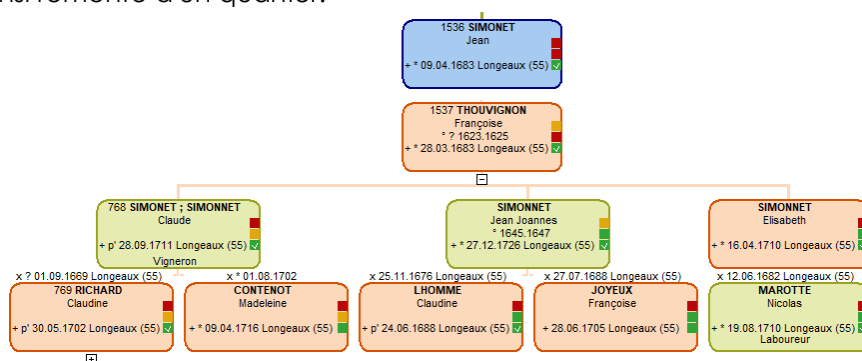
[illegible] d'un quartier.

1536 SIMONET
Jean
+ * 09.04.1683 Longeaux (55)

1537 THOUVIGNON
Françoise
° ? 1623.1625
+ * 28.03.1683 Longeaux (55)

768 SIMONET ; SIMONNET
Claude
+ p' 28.09.1711 Longeaux (55)
Vigneron

SIMONNET
Jean Joannes
° 1645.1647
+ * 27.12.1726 Longeaux (55)

SIMONNET
Elisabeth
+ * 16.04.1710 Longeaux (55)

x ? 01.09.1669 Longeaux (55)
769 RICHARD
Claudine
+ p' 30.05.1702 Longeaux (55)

x * 01.08.1702
CONTENOT
Madeleine
+ * 09.04.1716 Longeaux (55)

x 25.11.1676 Longeaux (55)
LHOMME
Claudine
+ p' 24.06.1688 Longeaux (55)

x 27.07.1688 Longeaux (55)
JOYEUX
Françoise
+ 28.06.1705 Longeaux (55)

x 12.06.1682 Longeaux (55)
MAROTTE
Nicolas
+ * 19.08.1710 Longeaux (55)
Laboureur